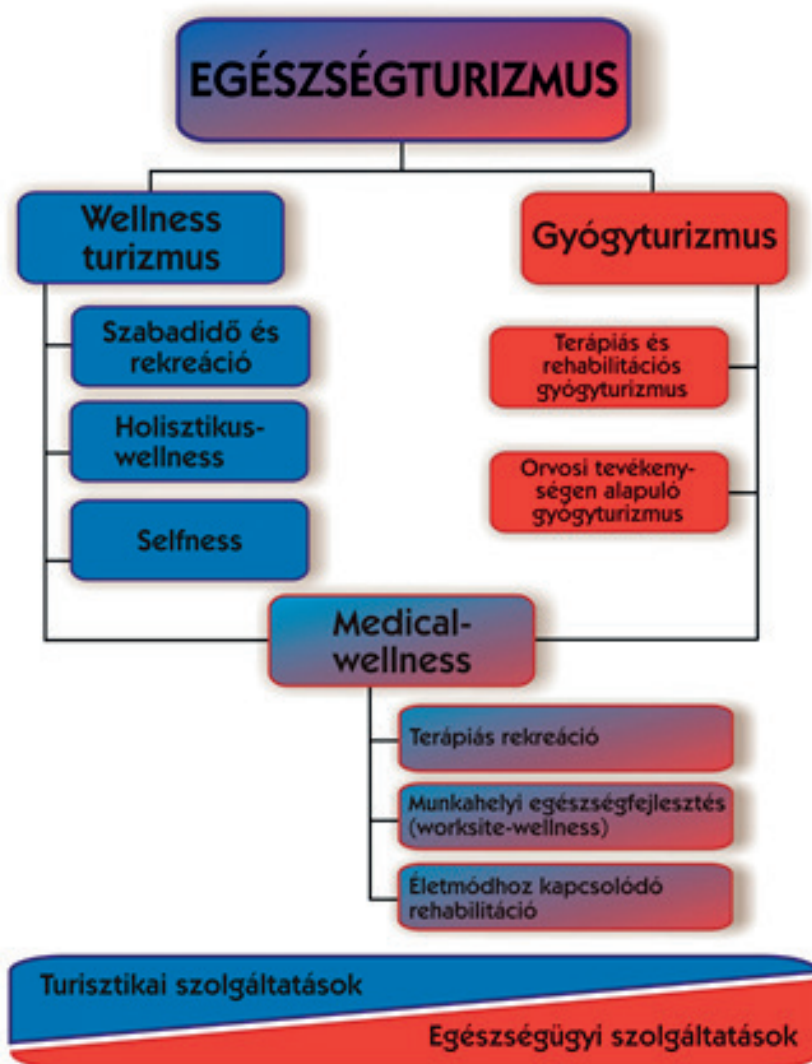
EGÉSZSÉGTURIZMUS

Wellness turizmus

Szabadidő és rekreáció

Holisztikus-wellness

Selfness

Gyógyturizmus

Terápiás és rehabilitációs gyógyturizmus

Orvosi tevékenységen alapuló gyógyturizmus

Medical-wellness

Terápiás rekreáció

Munkahelyi egészségfejlesztés (worksite-wellness)

Életmódhoz kapcsolódó rehabilitáció

Turisztikai szolgáltatások

Egészségügyi szolgáltatások